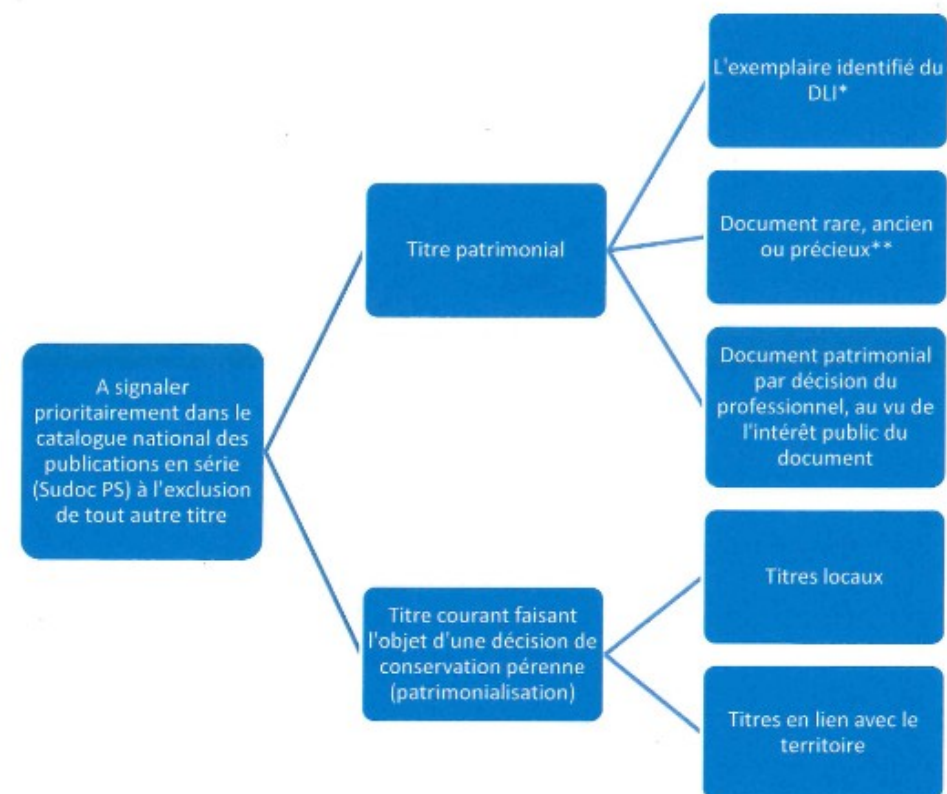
A signaler prioritairement dans le catalogue national des publications en série (Sudoc PS) à l'exclusion de tout autre titre

Titre patrimonial

L'exemplaire identifié du DLI*

Document rare, ancien ou précieux**

Document patrimonial par décision du professionnel, au vu de l'intérêt public du document

Titre courant faisant l'objet d'une décision de conservation pérenne (patrimonialisation)

Titres locaux

Titres en lien avec le territoire